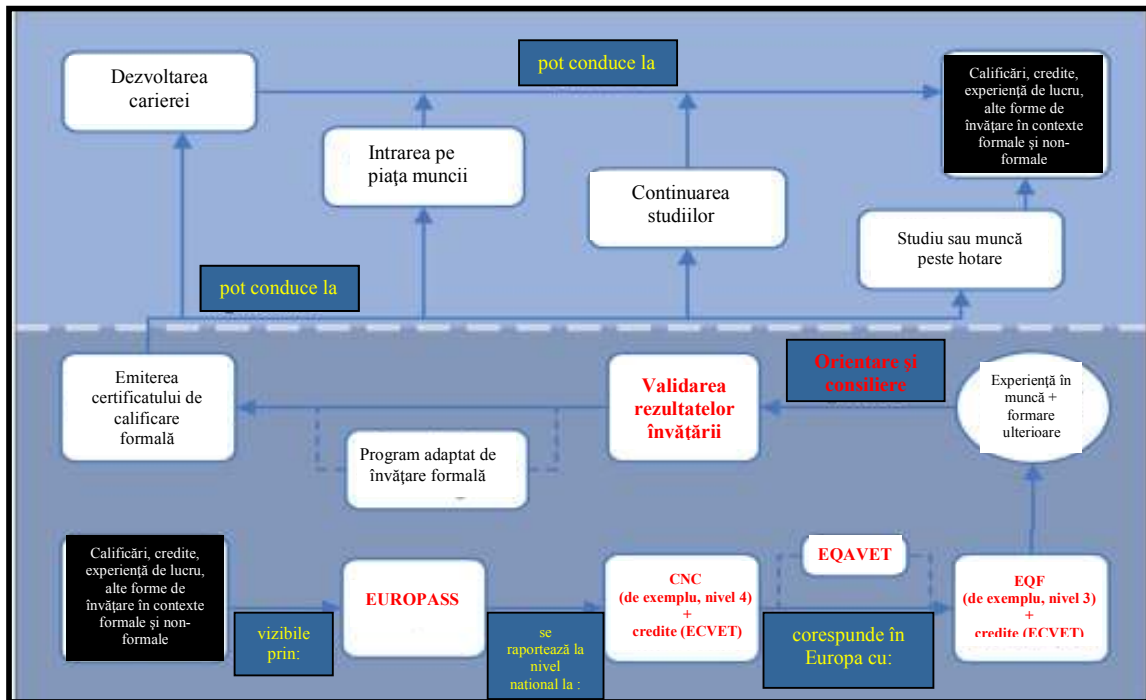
Dezvoltarea carierei

pot conduce la

Calificări, credite, experiență de lucru, alte forme de învățare în contexte formale și non-formale

Intrarea pe piața muncii

Continuarea studiilor

Studiu sau muncă peste hotare

pot conduce la

Emiterea certificatului de calificare formală

Validarea rezultatelor învățării

Orientare și consiliere

Experiență în muncă + formare ulterioare

Program adaptat de învățare formală

Calificări, credite, experiență de lucru, alte forme de învățare în contexte formale și non-formale

vizibile prin:

EUROPASS

se raportează la nivel national la :

CNC (de exemplu, nivel 4) + credite (ECVET)

EQAVET

corespunde în Europa cu:

EQF (de exemplu, nivel 3) + credite (ECVET)